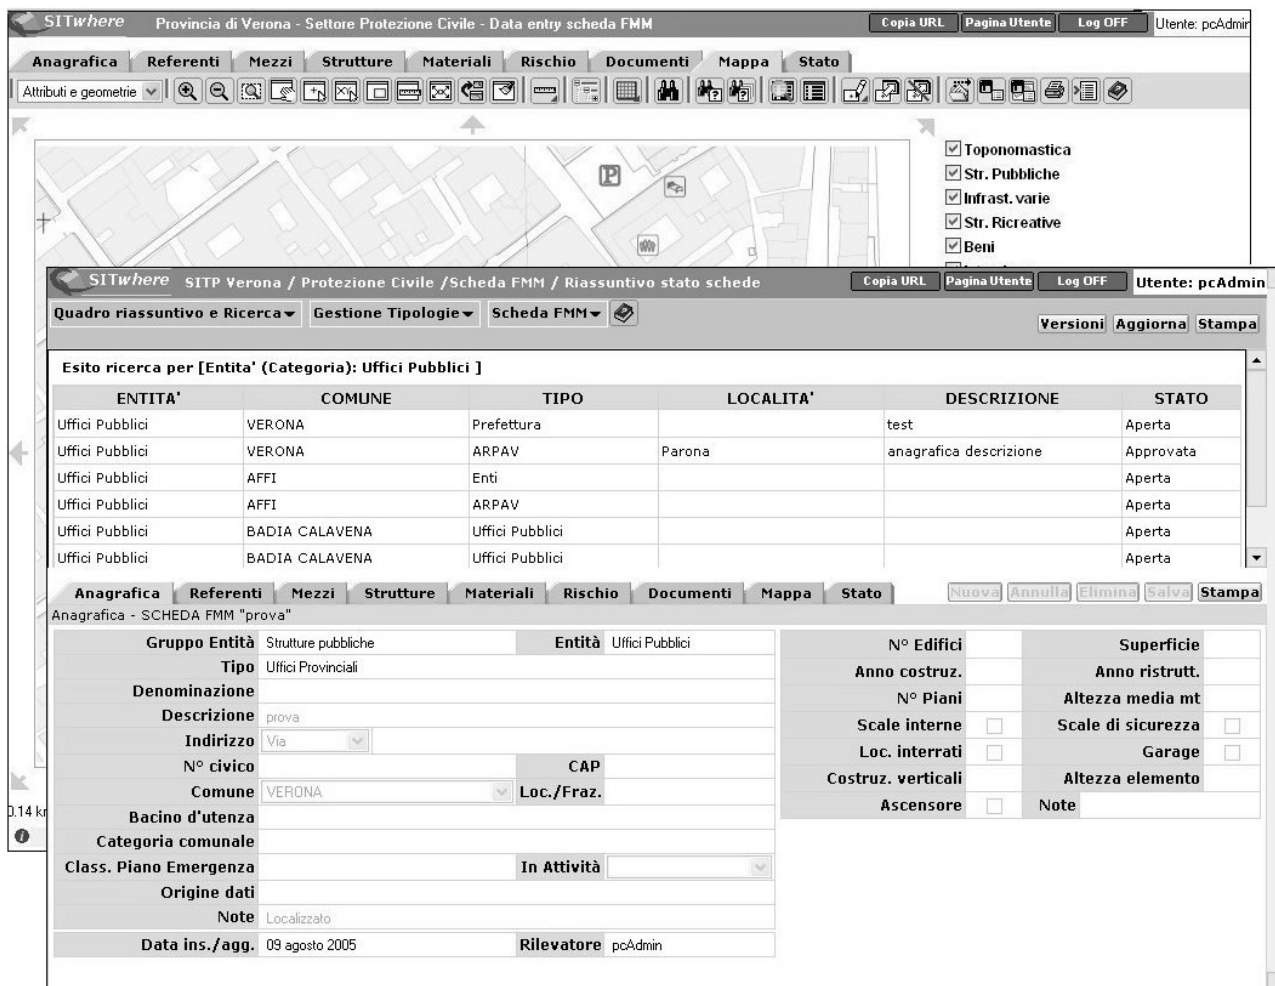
SITwhere Provincia di Verona - Settore Protezione Civile - Data entry scheda FMM
Copia URL | Pagina Utente | Log OFF | Utente: pcAdmin

Anagrafica | Referenti | Mezzi | Strutture | Materiali | Rischio | Documenti | Mappa | Stato

Attributi e geometrie

Toponomastica
Str. Pubbliche
Infrast. varie
Str. Ricreative
Beni

0.14 k

SITwhere SITP Verona / Protezione Civile /Scheda FMM / Riassuntivo stato schede
Copia URL | Pagina Utente | Log OFF | Utente: pcAdmin

Quadro riassuntivo e Ricerca | Gestione Tipologie | Scheda FMM
Versioni | Aggiorna | Stampa

Esito ricerca per [Entita' (Categoria): Uffici Pubblici ]

| ENTITA' | COMUNE | TIPO | LOCALITA' | DESCRIZIONE | STATO |
|---|---|---|---|---|---|
| Uffici Pubblici | VERONA | Prefettura | | test | Aperta |
| Uffici Pubblici | VERONA | ARPAV | Parona | anagrafica descrizione | Approvata |
| Uffici Pubblici | AFFI | Enti | | | Aperta |
| Uffici Pubblici | AFFI | ARPAV | | | Aperta |
| Uffici Pubblici | BADIA CALAVENA | Uffici Pubblici | | | Aperta |
| Uffici Pubblici | BADIA CALAVENA | Uffici Pubblici | | | Aperta |

Anagrafica | Referenti | Mezzi | Strutture | Materiali | Rischio | Documenti | Mappa | Stato
Nuova | Annulla | Elimina | Salva | Stampa

Anagrafica - SCHEDA FMM "prova"

Gruppo Entità: Strutture pubbliche
Entità: Uffici Pubblici
Tipo: Uffici Provinciali
Denominazione
Descrizione: prova
Indirizzo: Via
N° civico
CAP
Comune: VERONA
Loc./Fraz.
Bacino d'utenza
Categoria comunale
Class. Piano Emergenza
In Attività
Origine dati
Note: Localizzato
Data ins./agg.: 09 agosto 2005
Rilevatore: pcAdmin

N° Edifici
Superficie
Anno costruz.
Anno ristrutt.
N° Piani
Altezza media mt
Scale interne
Scale di sicurezza
Loc. interrati
Garage
Costruz. verticali
Altezza elemento
Ascensore
Note